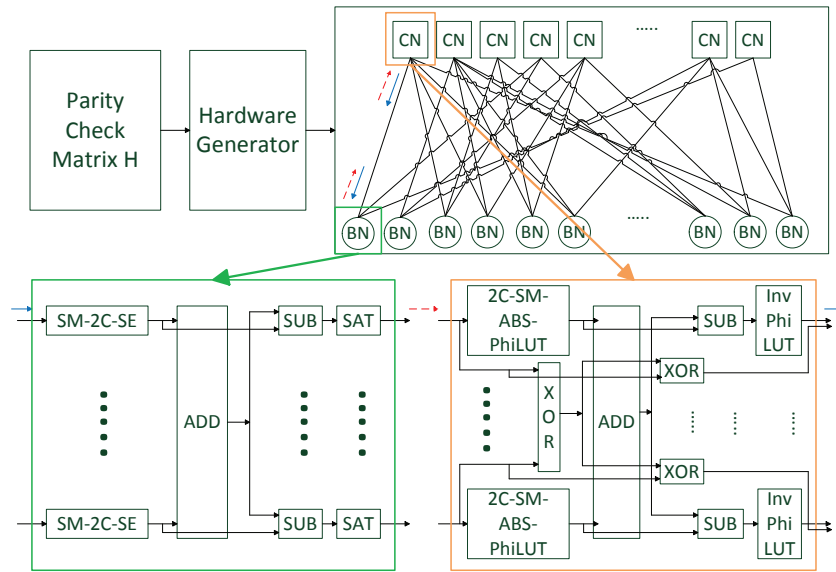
Parity Check Matrix H

Hardware Generator

CN CN CN CN CN ..... CN CN

BN BN BN BN BN BN ..... BN BN BN

SM-2C-SE

SM-2C-SE

ADD

SUB SAT

SUB SAT

2C-SM-ABS-PhiLUT

2C-SM-ABS-PhiLUT

X O R

ADD

SUB

Inv Phi LUT

XOR

XOR

SUB

Inv Phi LUT